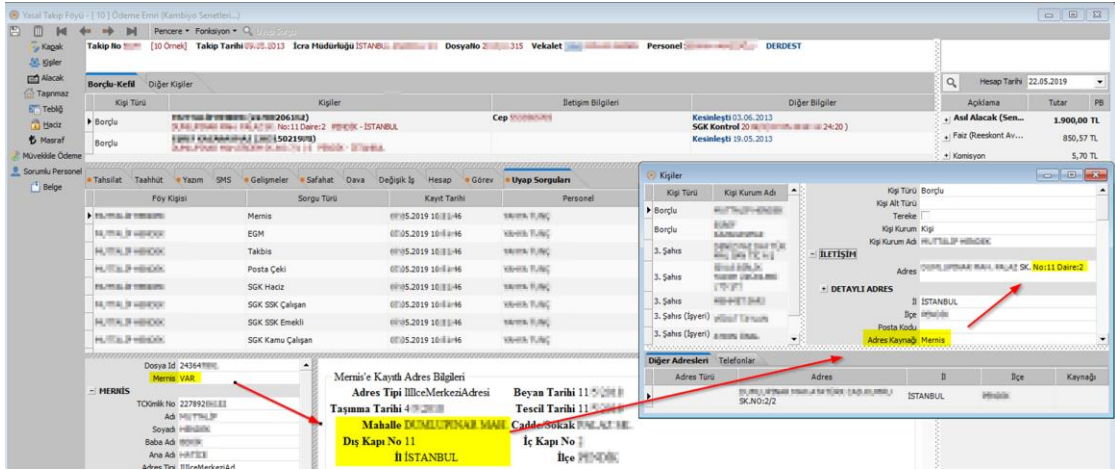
Yasal Takip Föyü - [ 10 ] Ödeme Emri (Kambiyo Senetleri...)

Pencere • Fonksiyon • Q

Kapak
Kişiler
Alacak
Taşınmaz
Tebliğ
Haciz
Masraf
Müvekkile Ödeme
Sorumlu Personel
Belge

Takip No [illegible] [10 Örnek] Takip Tarihi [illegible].2013 İcra Müdürlüğü İSTANBUL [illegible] DosyaNo 2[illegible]315 Vekalet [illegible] Personel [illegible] DERDEST

Borçlu-Kefil Diğer Kişiler

| Kişi Türü | Kişiler | İletişim Bilgileri | Diğer Bilgiler |
|---|---|---|---|
| Borçlu | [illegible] (20613) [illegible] No:11 Daire:2 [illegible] - İSTANBUL | Cep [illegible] | Kesinleşti 03.06.2013 SGK Kontrol 20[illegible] 24:20 ) |
| Borçlu | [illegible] (502198) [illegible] | | Kesinleşti 19.05.2013 |

Hesap Tarihi 22.05.2019

| Açıklama | Tutar | PB |
|---|---|---|
| Asıl Alacak (Sen... | 1.900,00 TL | |
| Faiz (Reeskont Av... | 850,57 TL | |
| Komisyon | 5,70 TL | |

Tahsilat Taahhüt Yazım SMS Gelişmeler Safahat Dava Değişik İş Hesap Görev Uyap Sorguları

| Föy Kişisi | Sorgu Türü | Kayıt Tarihi | Personel |
|---|---|---|---|
| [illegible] | Mernis | 07.05.2019 10:11:46 | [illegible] |
| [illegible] | EGM | 07.05.2019 10:11:46 | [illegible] |
| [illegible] | Takbis | 07.05.2019 10:11:46 | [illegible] |
| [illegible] | Posta Çeki | 07.05.2019 10:11:46 | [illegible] |
| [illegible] | SGK Haciz | 07.05.2019 10:11:46 | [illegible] |
| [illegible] | SGK SSK Çalışan | 07.05.2019 10:11:46 | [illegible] |
| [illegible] | SGK SSK Emekli | 07.05.2019 10:11:46 | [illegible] |
| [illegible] | SGK Kamu Çalışan | 07.05.2019 10:11:46 | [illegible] |

Dosya Id 24364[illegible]
Mernis VAR
MERNİS
TCKimlik No 227892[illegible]
Adı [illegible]
Soyadı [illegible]
Baba Adı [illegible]
Ana Adı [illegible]
Adres Tipi İlİlçeMerkeziAd

Mernis'e Kayıtlı Adres Bilgileri
Adres Tipi İlIlceMerkeziAdresi
Beyan Tarihi 11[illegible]
Taşınma Tarihi 4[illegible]
Tescil Tarihi 11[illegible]
Mahalle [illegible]
Cadde/Sokak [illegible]
Dış Kapı No 11
İç Kapı No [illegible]
İl İSTANBUL
İlçe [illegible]

Kişiler

| Kişi Türü | Kişi Kurum Adı |
|---|---|
| Borçlu | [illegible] |
| Borçlu | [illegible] |
| 3. Şahıs | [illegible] |
| 3. Şahıs | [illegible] |
| 3. Şahıs | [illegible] |
| 3. Şahıs (İşyeri) | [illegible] |
| 3. Şahıs (İşyeri) | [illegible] |

Kişi Türü Borçlu
Kişi Alt Türü
Tereke
Kişi Kurum Kişi
Kişi Kurum Adı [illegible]
İLETİŞİM
Adres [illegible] SK. No:11 Daire:2
DETAYLI ADRES
İl İSTANBUL
İlçe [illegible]
Posta Kodu
Adres Kaynağı Mernis

Diğer Adresleri Telefonlar

| Adres Türü | Adres | İl | İlçe | Kaynağı |
|---|---|---|---|---|
| | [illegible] SK.NO:2/2 | İSTANBUL | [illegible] | |